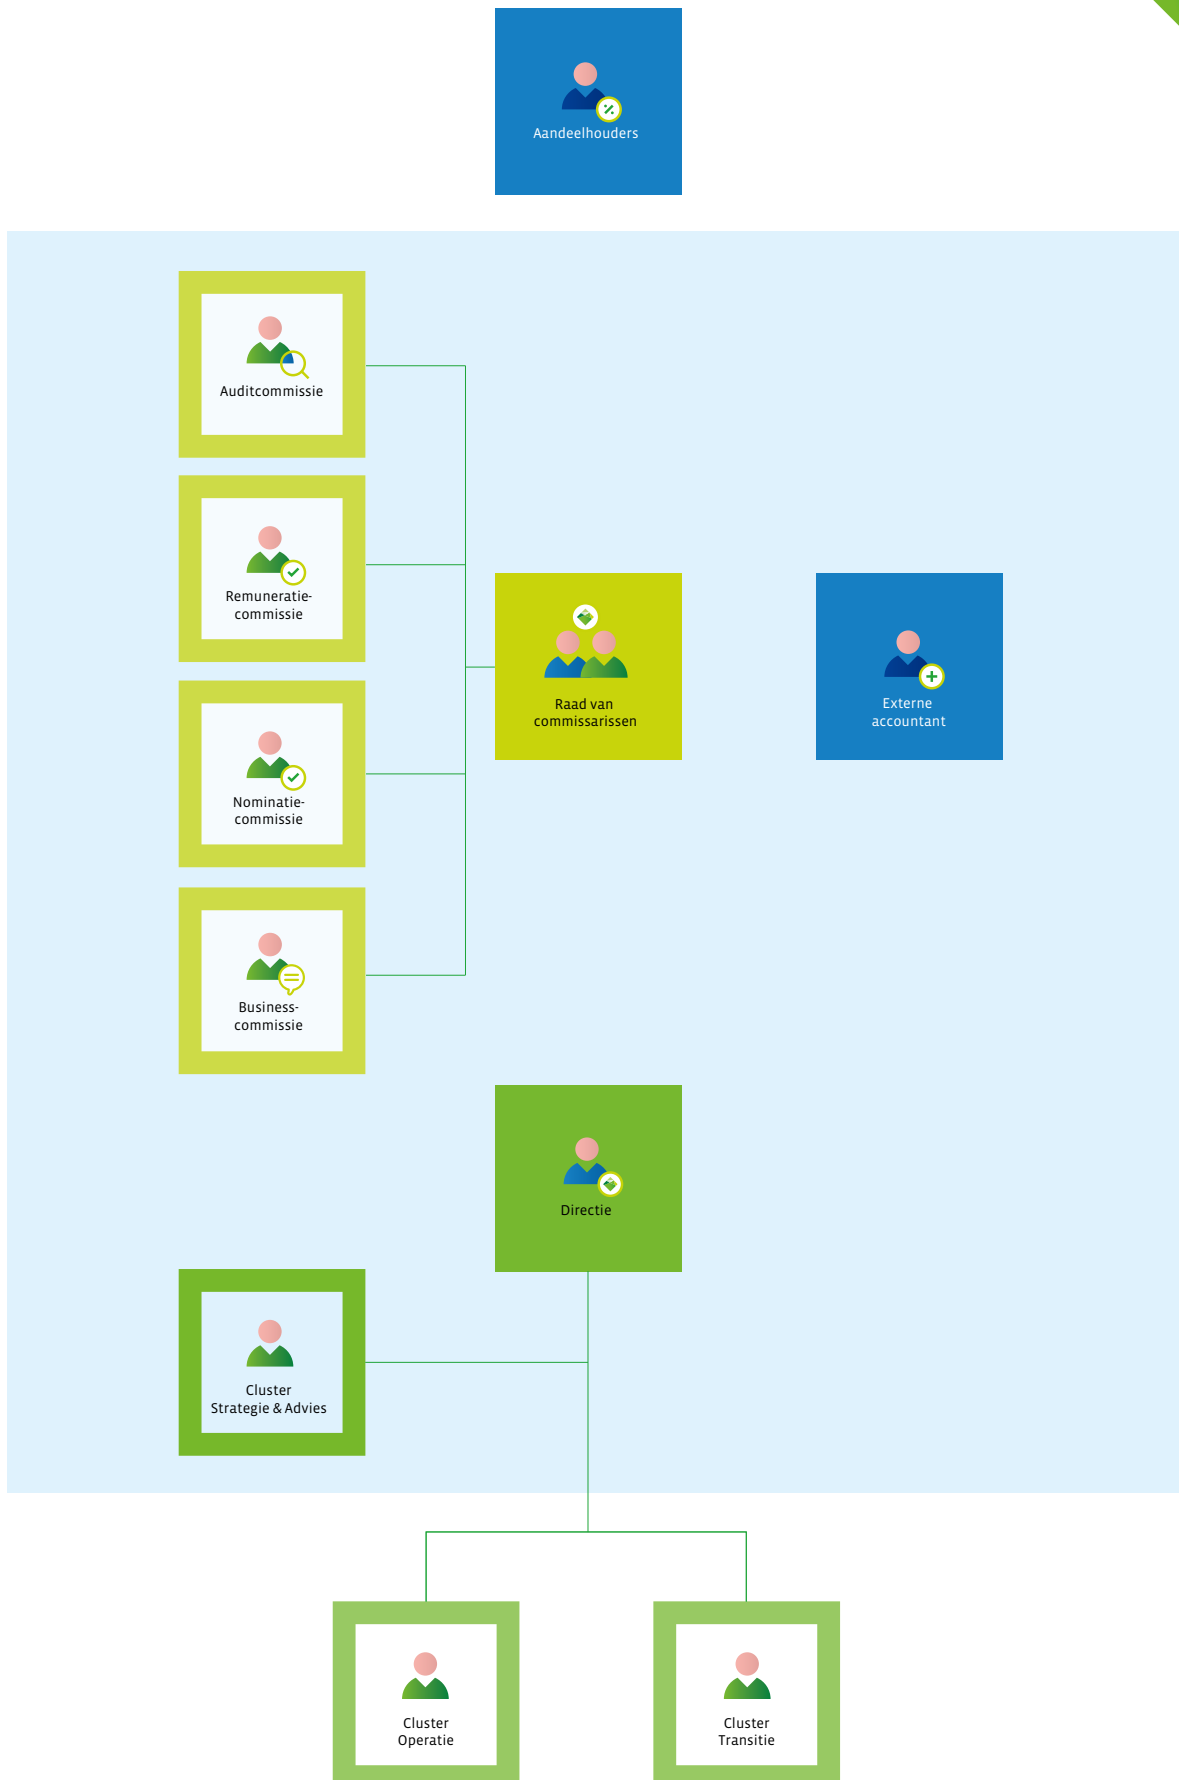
Aandeelhouders

Auditcommissie

Remuneratiecommissie

Raad van commissarissen

Externe accountant

Nominatiecommissie

Businesscommissie

Directie

Cluster Strategie & Advies

Cluster Operatie

Cluster Transitie